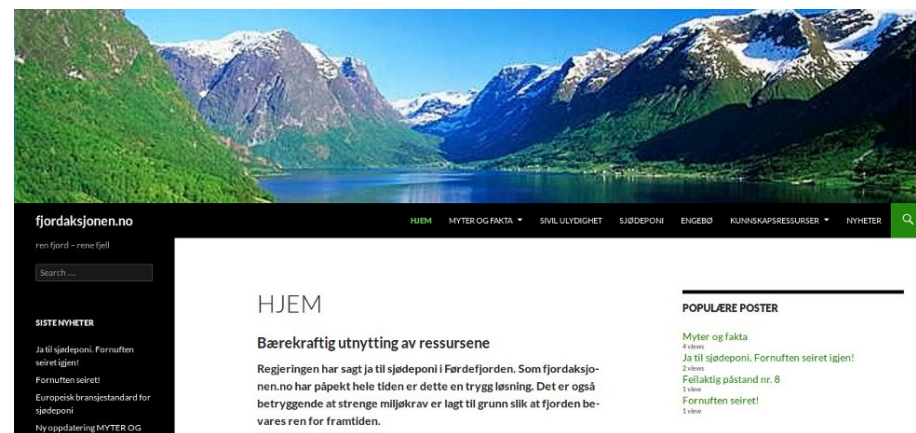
fjordaksjonen.no

ren fjord – rene fjell

HJEM MYTER OG FAKTA ▾ SIVIL ULYDIGHET SJØDEPONI ENGEBØ KUNNSKAPSRESSURSER ▾ NYHETER

Search ...

SISTE NYHETER

Ja til sjødeponi. Fornuften seiret igjen!

Fornuften seiret!

Europeisk bransjestandard for sjødeponi

Ny oppdatering MYTER OG

HJEM

Bærekraftig utnytting av ressursene

Regjeringen har sagt ja til sjødeponi i Førdefjorden. Som fjordaksjonen.no har påpekt hele tiden er dette en trygg løsning. Det er også betryggende at strenge miljøkrav er lagt til grunn slik at fjorden bevares ren for framtiden.

POPULÆRE POSTER

Myter og fakta
4 views

Ja til sjødeponi. Fornuften seiret igjen!
2 views

Feilaktig påstand nr. 8
1 view

Fornuften seiret!
1 view